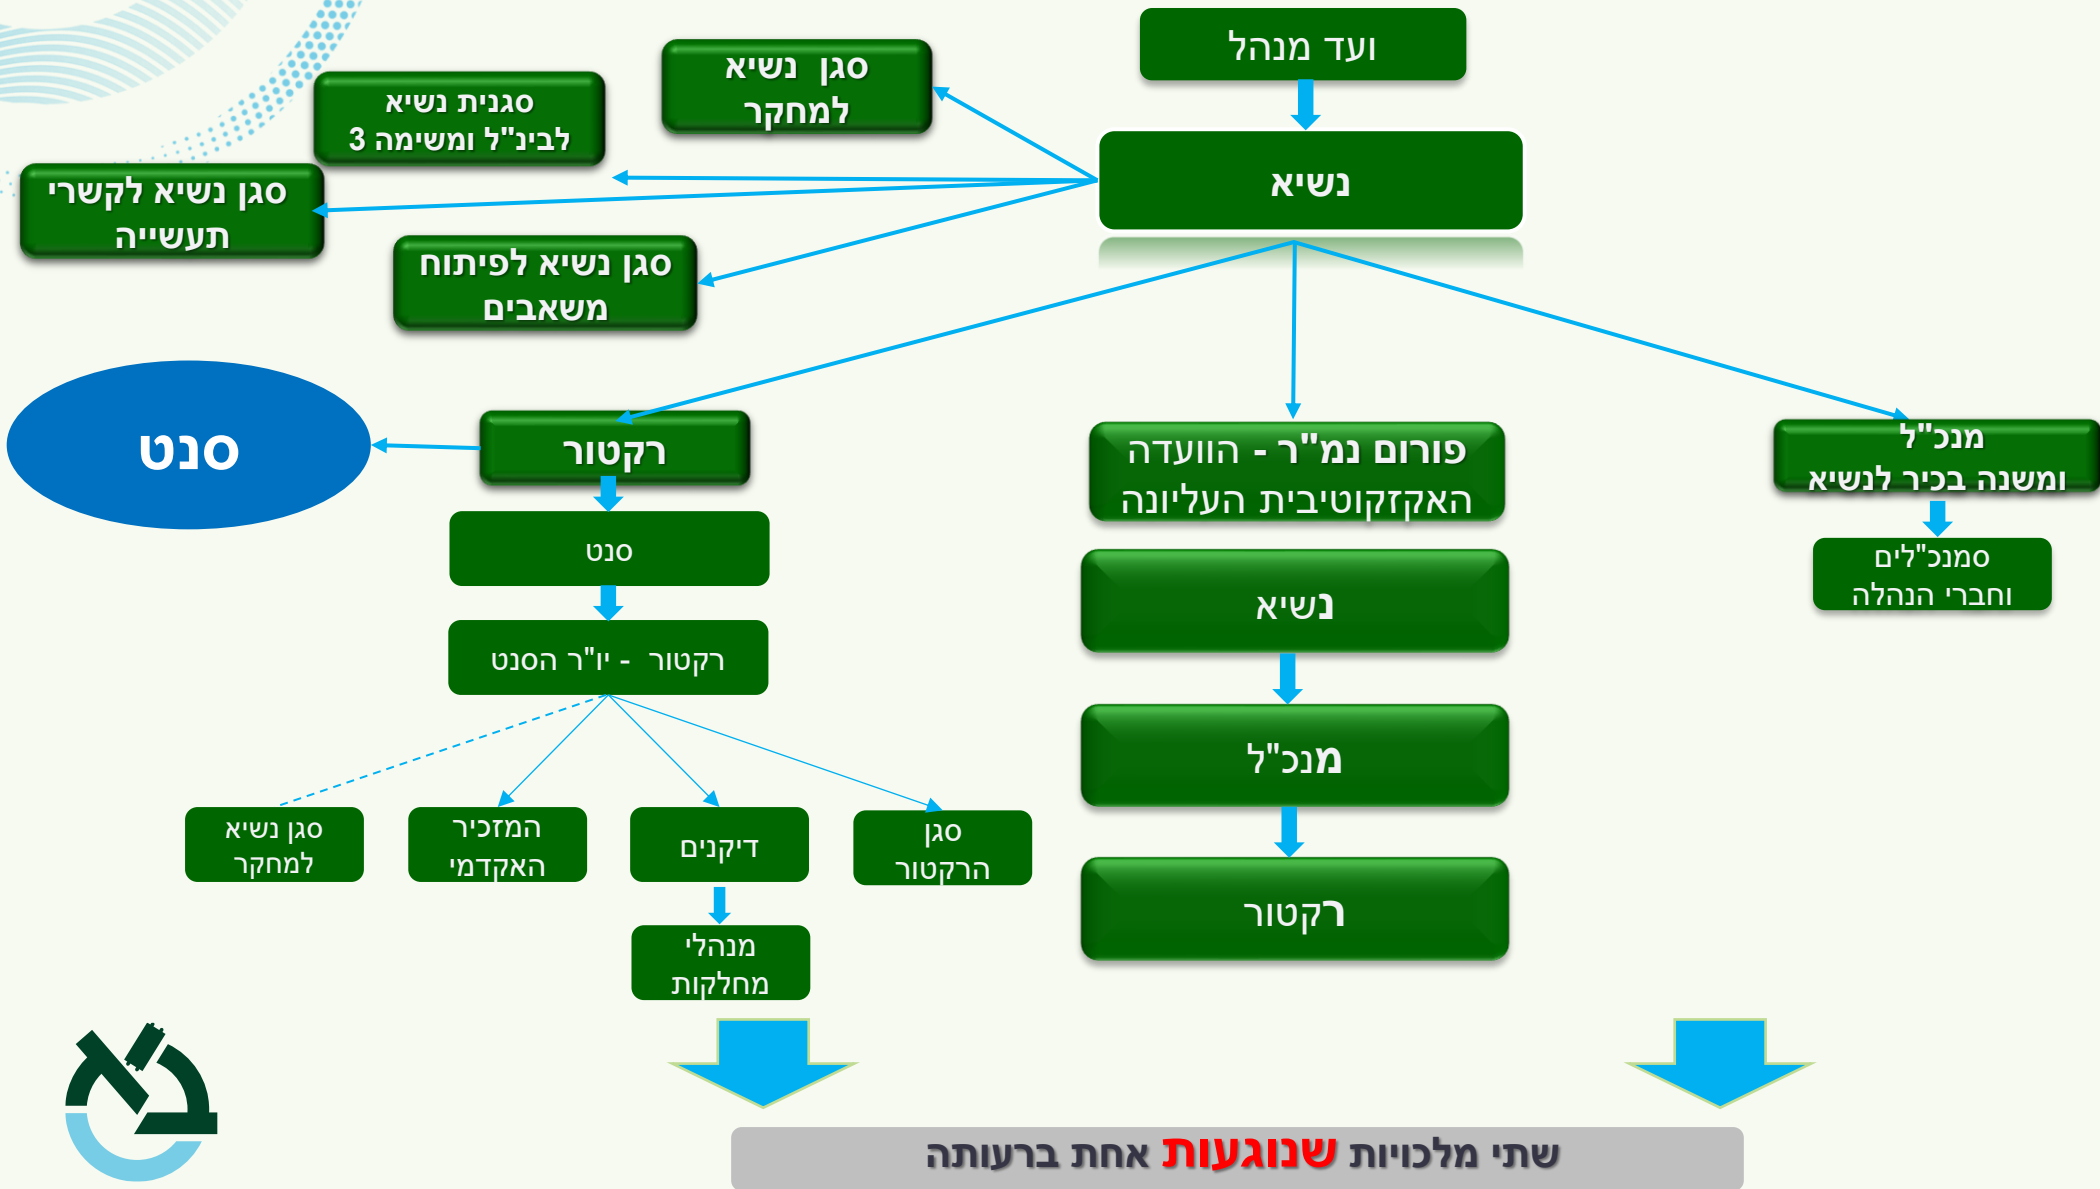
ועד מנהל

נשיא

סגן נשיא למחקר

סגנית נשיא לבינ"ל ומשימה 3

סגן נשיא לקשרי תעשייה

סגן נשיא לפיתוח משאבים

מנכ"ל ומשנה בכיר לנשיא

סמנכ"לים וחברי הנהלה

פורום נמ"ר - הוועדה האקזקוטיבית העליונה

נשיא

מנכ"ל

רקטור

סנט

רקטור

סנט

רקטור - יו"ר הסנט

סגן נשיא למחקר

המזכיר האקדמי

דיקנים

סגן הרקטור

מנהלי מחלקות

שתי מלכויות שנוגעות אחת ברעותה